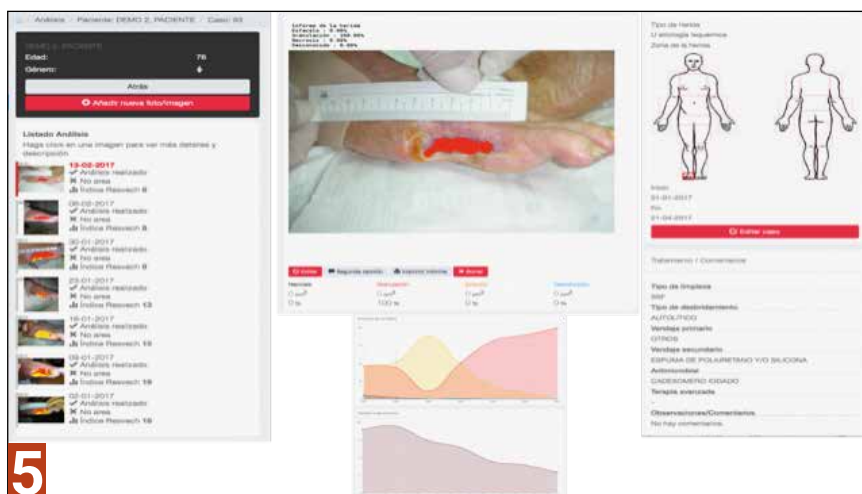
Análisis / Paciente: DEMO 2, PACIENTE / Caso: 93

Edad: 76
Género:

Atrás
Añadir nueva foto/imagen

Listado Análisis
Haga click en una imagen para ver más detalles y descripción

13-02-2017
Análisis realizado
No area
Índice Resvech 8

06-02-2017
Análisis realizado
No area
Índice Resvech 8

30-01-2017
Análisis realizado
No area
Índice Resvech 9

23-01-2017
Análisis realizado
No area
Índice Resvech 13

16-01-2017
Análisis realizado
No area
Índice Resvech 13

09-01-2017
Análisis realizado
No area
Índice Resvech 16

02-01-2017
Análisis realizado
No area
Índice Resvech 16

Informe de la herida
Esfacelo : 0.00%
Granulación : 100.00%
Necrosis : 0.00%
Desconocido : 0.00%

Editar
Segunda opinión
Imprimir informe
Borrar

Necrosis
Granulación
Esfacelo
Desconocido
100 %

Tipo de herida
U.etiología isquémica
Zona de la herida

Inicio
21-01-2017
Fin
21-04-2017
Editar caso

Tratamiento / Comentarios

Tipo de limpieza
SSF
Tipo de desbridamiento
AUTOLITICO
Vendaje primario
OTROS
Vendaje secundario
ESPUMA DE POLIURETANO Y/O SILICONA
Antimicrobial
CADEXOMERO IODADO
Terapia avanzada

Observaciones/Comentarios
No hay comentarios

5